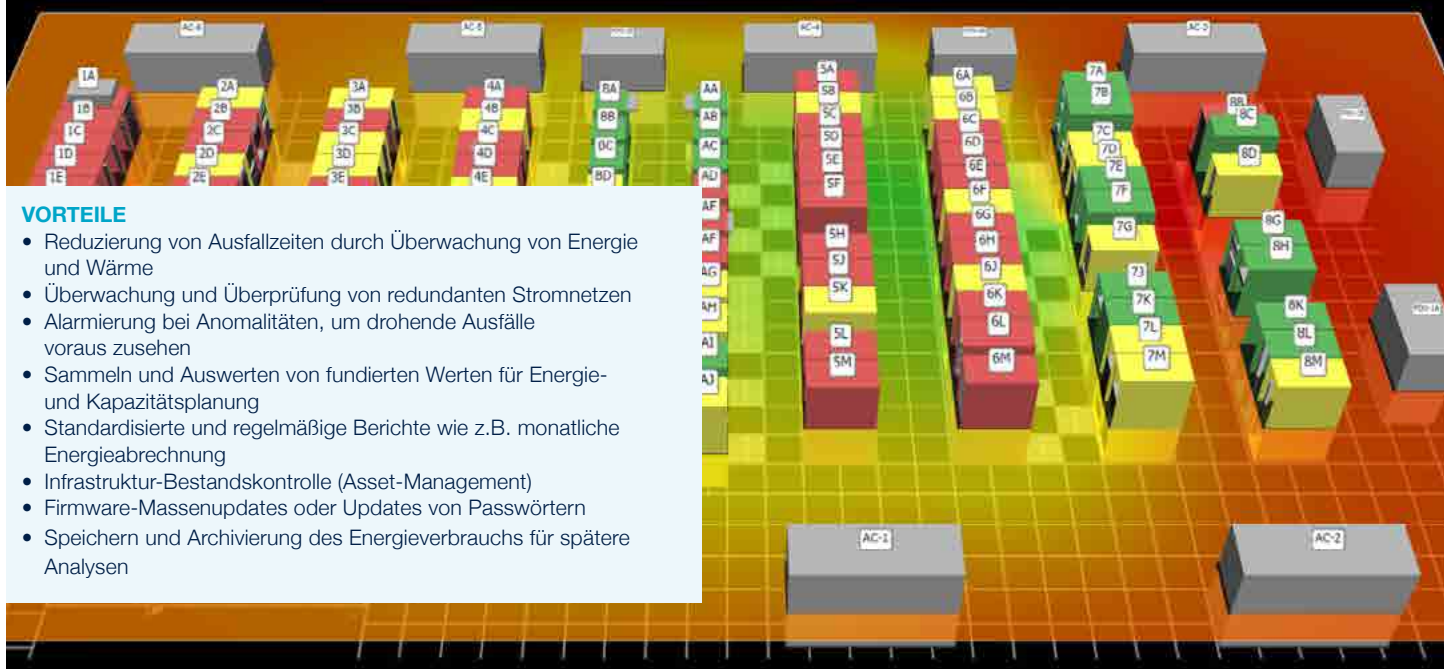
AC-6 AC-5 AC-4 AC-3

1A 1B 1C 1D 1E
2A 2B 2C 2D 2E
3A 3B 3C 3D 3E
4A 4B 4C 4D 4E
8A 8B 0C 8D
AA AB AC AD AF AF AG AH AJ AJ
5A 5B 5C 5D 5E 5F 5H 5J 5K 5L 5M
6A 6B 6C 6D 6E 6F 6G 6H 6J 6K 6L 6M
7A 7B 7C 7D 7E 7F 7G 7J 7K 7L 7M
8B 8C 8D 8G 8H 8K 8L 8M

VORTEILE
• Reduzierung von Ausfallzeiten durch Überwachung von Energie und Wärme
• Überwachung und Überprüfung von redundanten Stromnetzen
• Alarmierung bei Anomalitäten, um drohende Ausfälle voraus zusehen
• Sammeln und Auswerten von fundierten Werten für Energie- und Kapazitätsplanung
• Standardisierte und regelmäßige Berichte wie z.B. monatliche Energieabrechnung
• Infrastruktur-Bestandskontrolle (Asset-Management)
• Firmware-Massenupdates oder Updates von Passwörtern
• Speichern und Archivierung des Energieverbrauchs für spätere Analysen

AC-1 AC-2